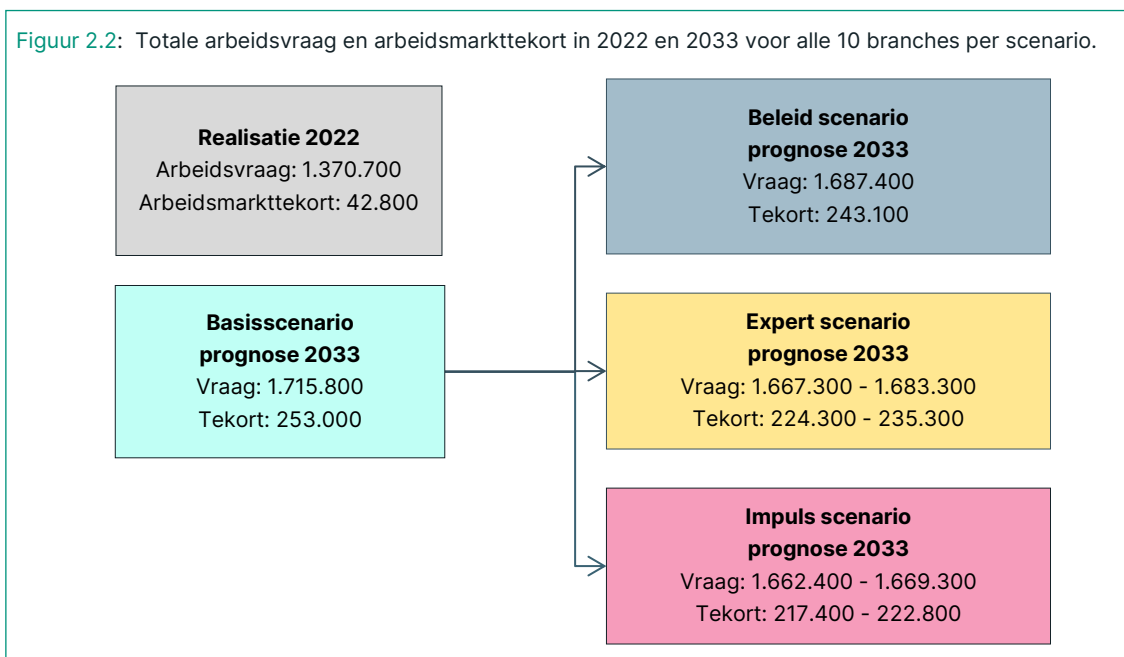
Figuur 2.2: Totale arbeidsvraag en arbeidsmarkttekort in 2022 en 2033 voor alle 10 branches per scenario.

**Realisatie 2022**
Arbeidsvraag: 1.370.700
Arbeidsmarkttekort: 42.800

**Basisscenario prognose 2033**
Vraag: 1.715.800
Tekort: 253.000

**Beleid scenario prognose 2033**
Vraag: 1.687.400
Tekort: 243.100

**Expert scenario prognose 2033**
Vraag: 1.667.300 - 1.683.300
Tekort: 224.300 - 235.300

**Impuls scenario prognose 2033**
Vraag: 1.662.400 - 1.669.300
Tekort: 217.400 - 222.800